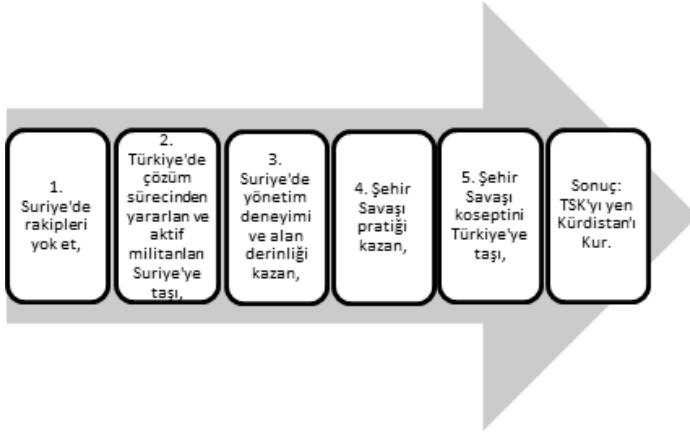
1. Suriye'de rakipleri yok et,

2. Türkiye'de çözüm sürecinden yararlan ve aktif militanları Suriye'ye taşı,

3. Suriye'de yönetim deneyimi ve alan derinliği kazan,

4. Şehir Savaşı pratiği kazan,

5. Şehir Savaşı koseptini Türkiye'ye taşı,

Sonuç: TSK'yı yen Kürdistan'ı Kur.